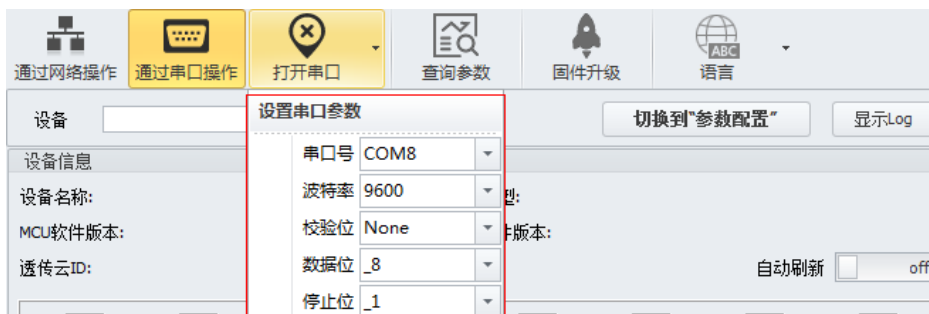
通过网络操作　通过串口操作　打开串口　查询参数　固件升级　ABC 语言

设备　设置串口参数　切换到"参数配置"　显示Log

设备信息

设备名称:　串口号 COM8　型:

MCU软件版本:　波特率 9600　件版本:

透传云ID:　校验位 None　自动刷新 off

数据位 _8

停止位 _1